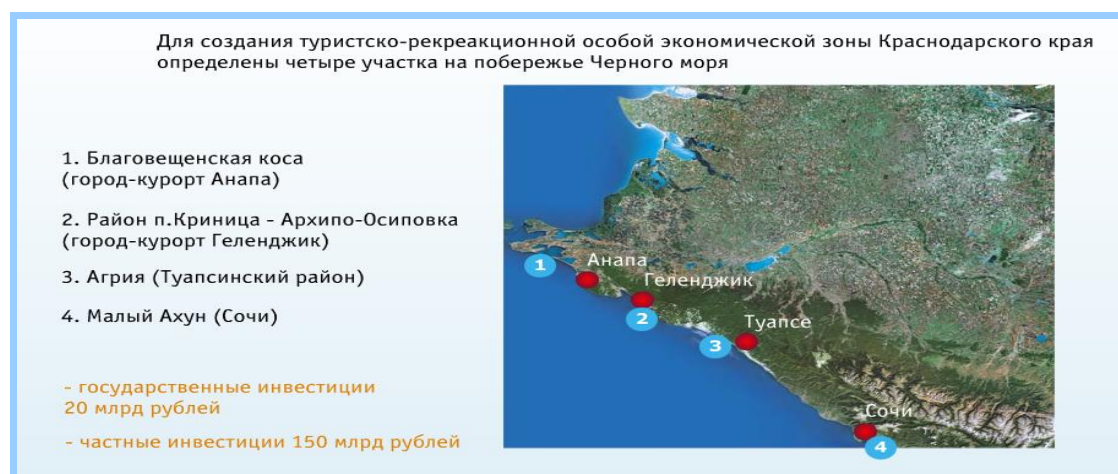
Для создания туристско-рекреакционной особой экономической зоны Краснодарского края определены четыре участка на побережье Черного моря

1. Благовещенская коса (город-курорт Анапа)

2. Район п.Криница - Архипо-Осиповка (город-курорт Геленджик)

3. Агрия (Туапсинский район)

4. Малый Ахун (Сочи)

- государственные инвестиции 20 млрд рублей

- частные инвестиции 150 млрд рублей

1
Анапа
Геленджик
2
Туапсе
3
Сочи
4